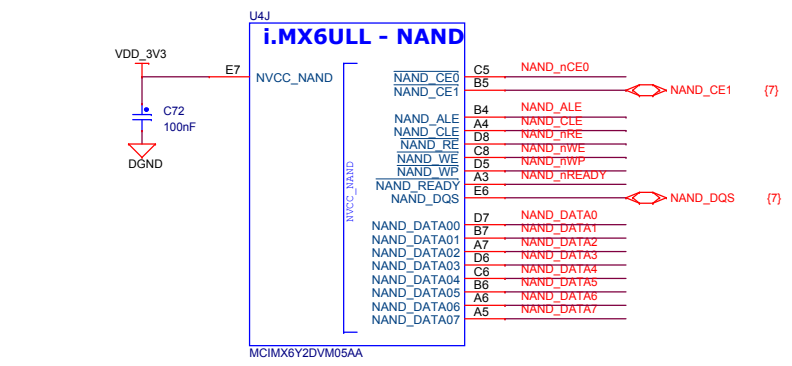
U4J

i.MX6ULL - NAND

VDD_3V3

E7 NVCC_NAND

C72
100nF

DGND

NVCC_NAND

$\overline{NAND\_CE0}$ C5 NAND_nCE0
$\overline{NAND\_CE1}$ B5 NAND_CE1 {7}
NAND_ALE B4 NAND_ALE
NAND_CLE A4 NAND_CLE
$\overline{NAND\_RE}$ D8 NAND_nRE
$\overline{NAND\_WE}$ C8 NAND_nWE
$\overline{NAND\_WP}$ D5 NAND_nWP
$\overline{NAND\_READY}$ A3 NAND_nREADY
NAND_DQS E6 NAND_DQS {7}

NAND_DATA00 D7 NAND_DATA0
NAND_DATA01 B7 NAND_DATA1
NAND_DATA02 A7 NAND_DATA2
NAND_DATA03 D6 NAND_DATA3
NAND_DATA04 C6 NAND_DATA4
NAND_DATA05 B6 NAND_DATA5
NAND_DATA06 A6 NAND_DATA6
NAND_DATA07 A5 NAND_DATA7

MCIMX6Y2DVM05AA